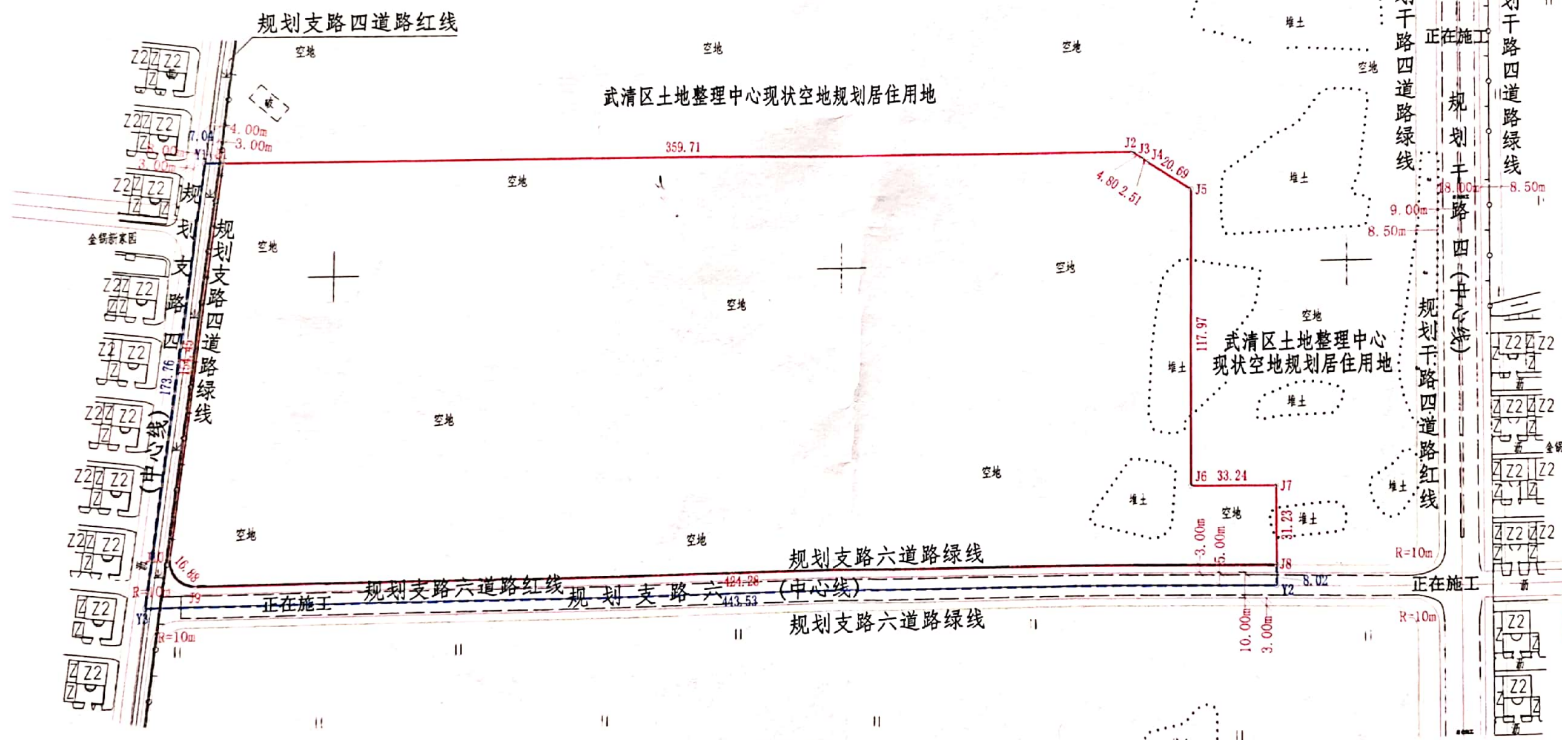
规划支路四道路红线

空地 空地 空地

武清区土地整理中心现状空地规划居住用地

4.00m
3.00m
7.00
3.00m
J1
359.71
J2 J3 J4 20.69
4.80 2.51
J5

空地

规划支路四道路绿线

规划支路四（中心线）

金锅新家园

空地

空地

空地

空地

173.76
164.45

117.97

武清区土地整理中心现状空地规划居住用地

堆土

堆土

堆土

空地

J6 33.24 J7

31.23

空地

空地

堆土

堆土

3.00m
5.00m

规划支路六道路绿线

16.48

规划支路六道路红线

规划支路六（中心线）

424.28
443.53

J8
Y2
8.02

J9
Y3

正在施工

R=10m

规划支路六道路绿线

10.00m
3.00m

R=10m

正在施工

R=10m

R=10m

划干路四道路绿线

正在施工

规划干路四（中心线）

18.00m
8.50m
9.00m
8.50m

规划干路四道路红线

堆土

空地

Z2 Z2 Z2
Z
Z2
Z2 Z2
Z2 Z2
Z2
Z2
Z2 Z2
Z2 Z2
Z2
Z2 Z2
Z2 Z2
Z2
Z2
Z2 Z2
Z2
Z2
Z2
Z2 Z2
Z2
Z2
Z2 Z2
Z2
Z2 Z2
金锅